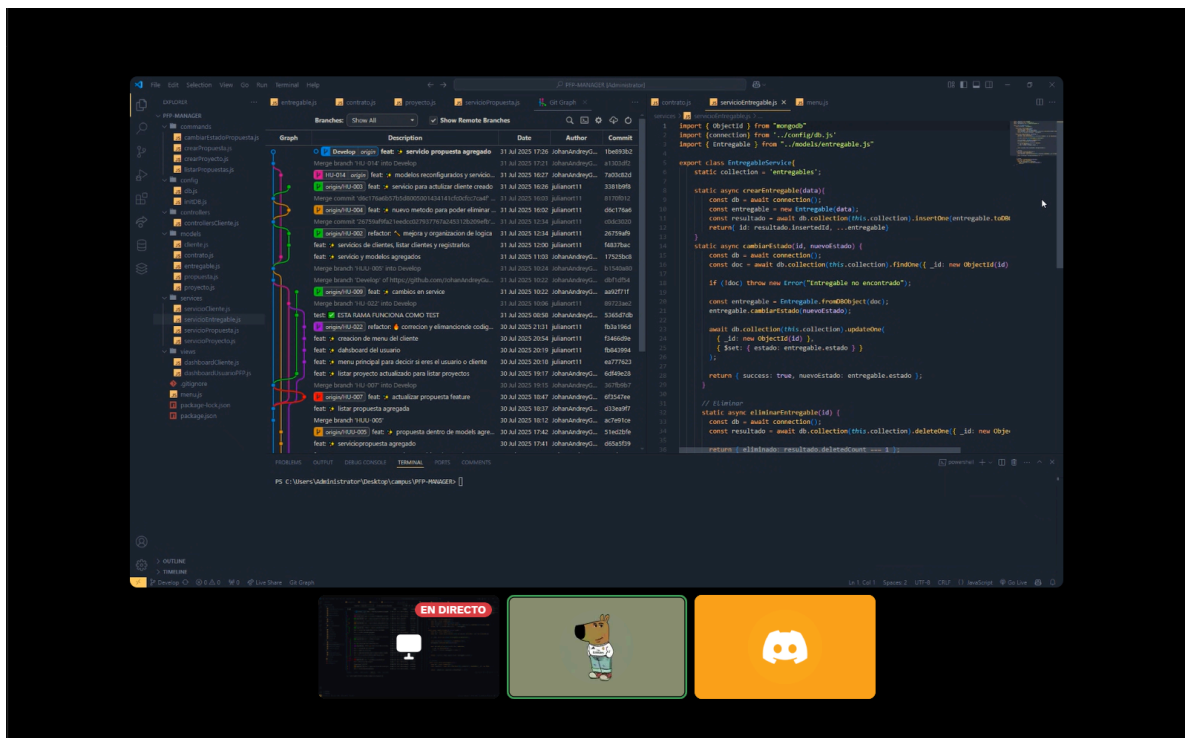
File Edit Selection View Go Run Terminal Help

PFP-MANAGER [Administrator]

EXPLORER

PFP-MANAGER
commands
cambiarEstadoPropuesta.js
crearPropuesta.js
crearProyecto.js
listarPropuestas.js
config
db.js
initDB.js
controllers
controllerCliente.js
models
cliente.js
contrato.js
entregable.js
propuesta.js
proyecto.js
services
servicioCliente.js
servicioEntregable.js
servicioPropuesta.js
servicioProyecto.js
views
dashboardCliente.js
dashboardUsuarioPFP.js
.gitignore
menu.js
package-lock.json
package.json

entregable.js contrato.js proyecto.js servicioPropuesta.js Git Graph

Branches: Show All Show Remote Branches

| Graph | Description | Date | Author | Commit |
|---|---|---|---|---|
| | Develop origin feat: servicio propuesta agregado | 31 Jul 2025 17:26 | JohanAndreyG... | 1be093b2 |
| | Merge branch 'HU-014' into Develop | 31 Jul 2025 17:21 | JohanAndreyG... | a13d2df2 |
| | HU-014 origin feat: modelos reconfigurados y servicio... | 31 Jul 2025 16:27 | JohanAndreyG... | 7a03c82d |
| | origin/HU-003 feat: servicio para actulizar cliente creado | 31 Jul 2025 16:26 | julianort11 | 3381b9f8 |
| | Merge commit '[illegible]' | 31 Jul 2025 16:03 | julianort11 | 8170f012 |
| | origin/HU-004 feat: nuevo metodo para poder eliminar ... | 31 Jul 2025 16:02 | julianort11 | dc176ae6 |
| | Merge commit '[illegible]' | 31 Jul 2025 12:34 | julianort11 | c0dd3020 |
| | origin/HU-002 refactor: mejora y organizacion de logica | 31 Jul 2025 12:34 | julianort11 | 26759af9 |
| | feat: servicios de clientes, listar clientes y registrarlos | 31 Jul 2025 12:00 | julianort11 | f4837bac |
| | feat: servicio y modelos agregados | 31 Jul 2025 11:03 | JohanAndreyG... | 17525bc8 |
| | Merge branch 'HU-009' into Develop | 31 Jul 2025 10:24 | JohanAndreyG... | b1540a80 |
| | Merge branch 'Develop' of https://github.com/JohanAndreyGu... | 31 Jul 2025 10:22 | JohanAndreyG... | db f1d54 |
| | origin/HU-009 feat: cambios en service | 31 Jul 2025 10:22 | JohanAndreyG... | aa92f71f |
| | Merge branch 'HU-022' into Develop | 31 Jul 2025 10:06 | julianort11 | 89723ae2 |
| | test: ESTA RAMA FUNCIONA COMO TEST | 31 Jul 2025 08:58 | JohanAndreyG... | 5365d7db |
| | origin/HU-022 refactor: correcion y elimancionde codig... | 30 Jul 2025 21:31 | julianort11 | fb3a196d |
| | feat: creacion de menu del cliente | 30 Jul 2025 20:54 | julianort11 | f2466d9e |
| | feat: dahsboard del usuario | 30 Jul 2025 20:19 | julianort11 | fb643994 |
| | feat: menu principal para decidir si eres el usuario o cliente | 30 Jul 2025 19:48 | JohanAndreyG... | ea777623 |
| | feat: listar proyecto actualizado para listar proyectos | 30 Jul 2025 19:17 | JohanAndreyG... | 6df49e28 |
| | Merge branch 'HU-007' into Develop | 30 Jul 2025 19:15 | JohanAndreyG... | 367fb6b7 |
| | origin/HU-007 feat: actualizar propuesta feature | 30 Jul 2025 18:47 | JohanAndreyG... | 6f3547ee |
| | feat: listar propuesta agregada | 30 Jul 2025 18:37 | JohanAndreyG... | d33ea9f7 |
| | Merge branch 'HU-005' | 30 Jul 2025 18:12 | JohanAndreyG... | ac7e91ce |
| | origin/HU-005 feat: propuesta dentro de models agre... | 30 Jul 2025 17:42 | JohanAndreyG... | 51ed2bfe |
| | feat: serviciopropuesta agregado | 30 Jul 2025 17:41 | JohanAndreyG... | d65a5f39 |

contrato.js servicioEntregable.js menu.js

import { ObjectId } from "mongodb"
import {connection} from "../config/db.js"
import { Entregable } from "../models/entregable.js"

export class EntregableService{
    static collection = 'entregables';

    static async crearEntregable(data){
        const db = await connection();
        const entregable = new Entregable(data);
        const resultado = await db.collection(this.collection).insertOne(entregable.toDB
        return{ id: resultado.insertedId, ...entregable}
    }
    static async cambiarEstado(id, nuevoEstado) {
        const db = await connection();
        const doc = await db.collection(this.collection).findOne({ _id: new ObjectId(id)

        if (!doc) throw new Error("Entregable no encontrado");

        const entregable = Entregable.fromDBObject(doc);
        entregable.cambiarEstado(nuevoEstado);

        await db.collection(this.collection).updateOne(
            { _id: new ObjectId(id) },
            { $set: { estado: entregable.estado } }
        );

        return { success: true, nuevoEstado: entregable.estado };
    }

    // Eliminar
    static async eliminarEntregable(id) {
        const db = await connection();
        const resultado = await db.collection(this.collection).deleteOne({ _id: new Obje

        return { eliminado: resultado.deletedCount === 1 };

PROBLEMS OUTPUT DEBUG CONSOLE TERMINAL PORTS COMMENTS

powershell

PS C:\Users\Administrator\Desktop\campus\PFP-MANAGER>

OUTLINE
TIMELINE

Develop Live Share Git Graph
Ln 1, Col 1 Spaces: 2 UTF-8 CRLF JavaScript Go Live

EN DIRECTO